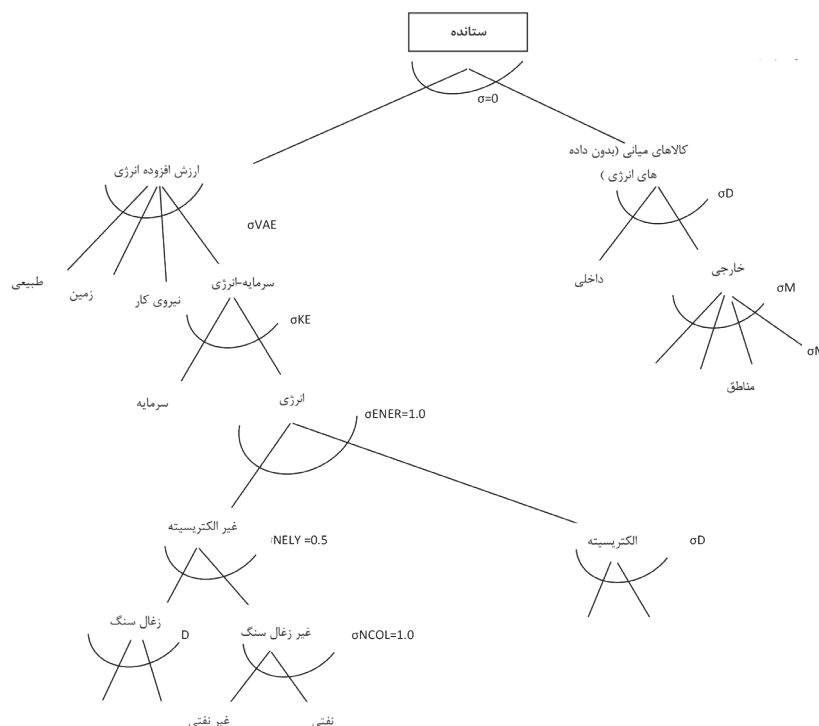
ستانده

σ=0

ارزش افزوده انرژی

کالاهای میانی (بدون داده های انرژی )

σD

σVAE

طبیعی

زمین

نیروی کار

سرمایه-انرژی

داخلی

خارجی

σM

σM

σKE

مناطق

سرمایه

انرژی

σENER=1.0

غیر الکتریسیته

NELY =0.5

الکتریسیته

σD

زغال سنگ

D

غیر زغال سنگ

σNCOL=1.0

غیر نفتی

نفتی